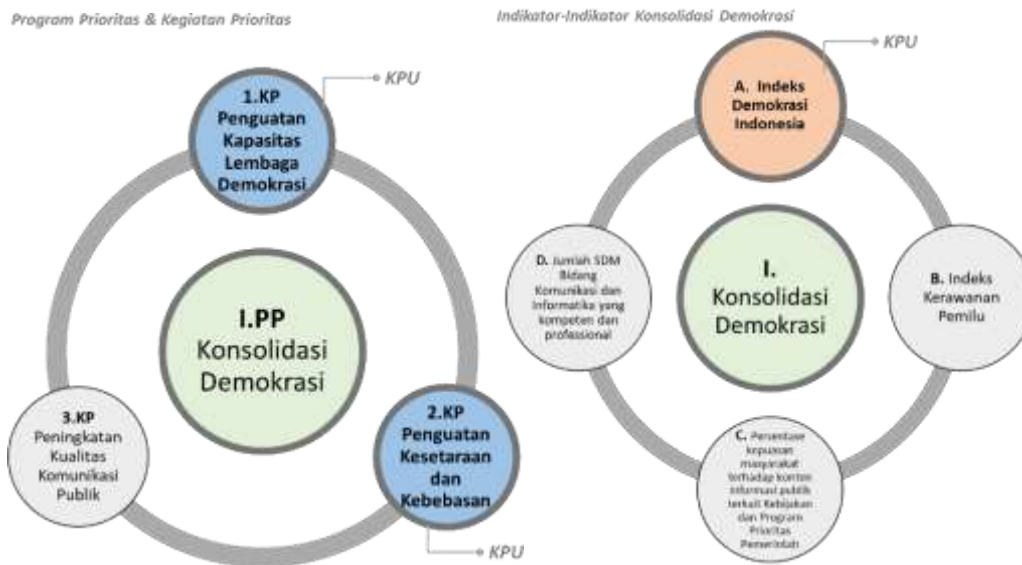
Program Prioritas & Kegiatan Prioritas

KPU

1.KP Penguatan Kapasitas Lembaga Demokrasi

I.PP Konsolidasi Demokrasi

3.KP Peningkatan Kualitas Komunikasi Publik

2.KP Penguatan Kesetaraan dan Kebebasan

KPU

Indikator-Indikator Konsolidasi Demokrasi

KPU

A. Indeks Demokrasi Indonesia

I. Konsolidasi Demokrasi

D. Jumlah SDM Bidang Komunikasi dan Informatika yang kompeten dan professional

B. Indeks Kerawanan Pemilu

C. Persentase kepuasan masyarakat terhadap konten informasi publik terkait Kebijakan dan Program Prioritas Pemerintah